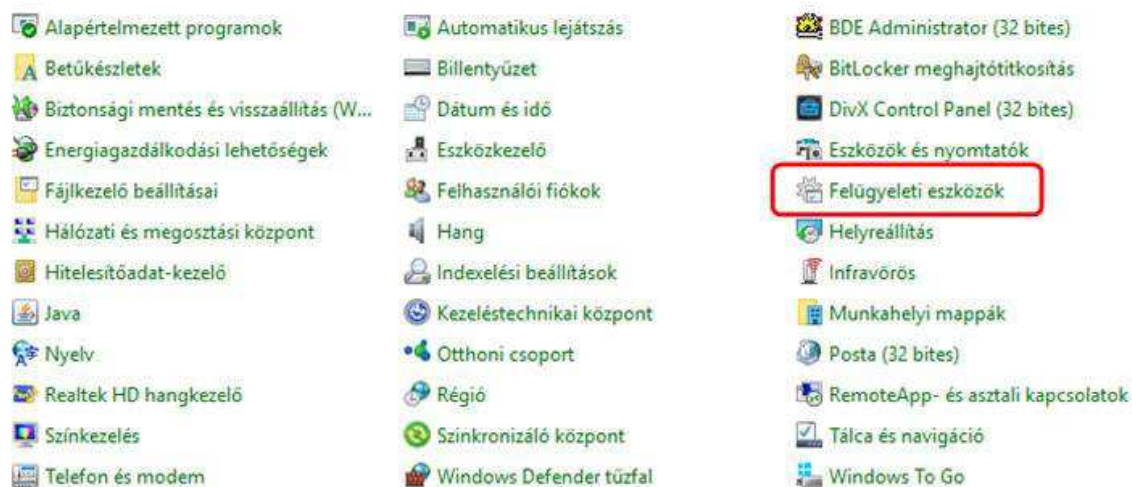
Alapértelmezett programok
Betűkészletek
Biztonsági mentés és visszaállítás (W...
Energiagazdálkodási lehetőségek
Fájlkezelő beállításai
Hálózati és megosztási központ
Hitelesítőadat-kezelő
Java
Nyelv
Realtek HD hangkezelő
Színkezelés
Telefon és modem

Automatikus lejátszás
Billentyűzet
Dátum és idő
Eszközkezelő
Felhasználói fiókok
Hang
Indexelési beállítások
Kezeléstechnikai központ
Otthoni csoport
Régió
Szinkronizáló központ
Windows Defender tűzfal

BDE Administrator (32 bites)
BitLocker meghajtótitkosítás
DivX Control Panel (32 bites)
Eszközök és nyomtatók
Felügyeleti eszközök
Helyreállítás
Infravörös
Munkahelyi mappák
Posta (32 bites)
RemoteApp- és asztali kapcsolatok
Tálca és navigáció
Windows To Go